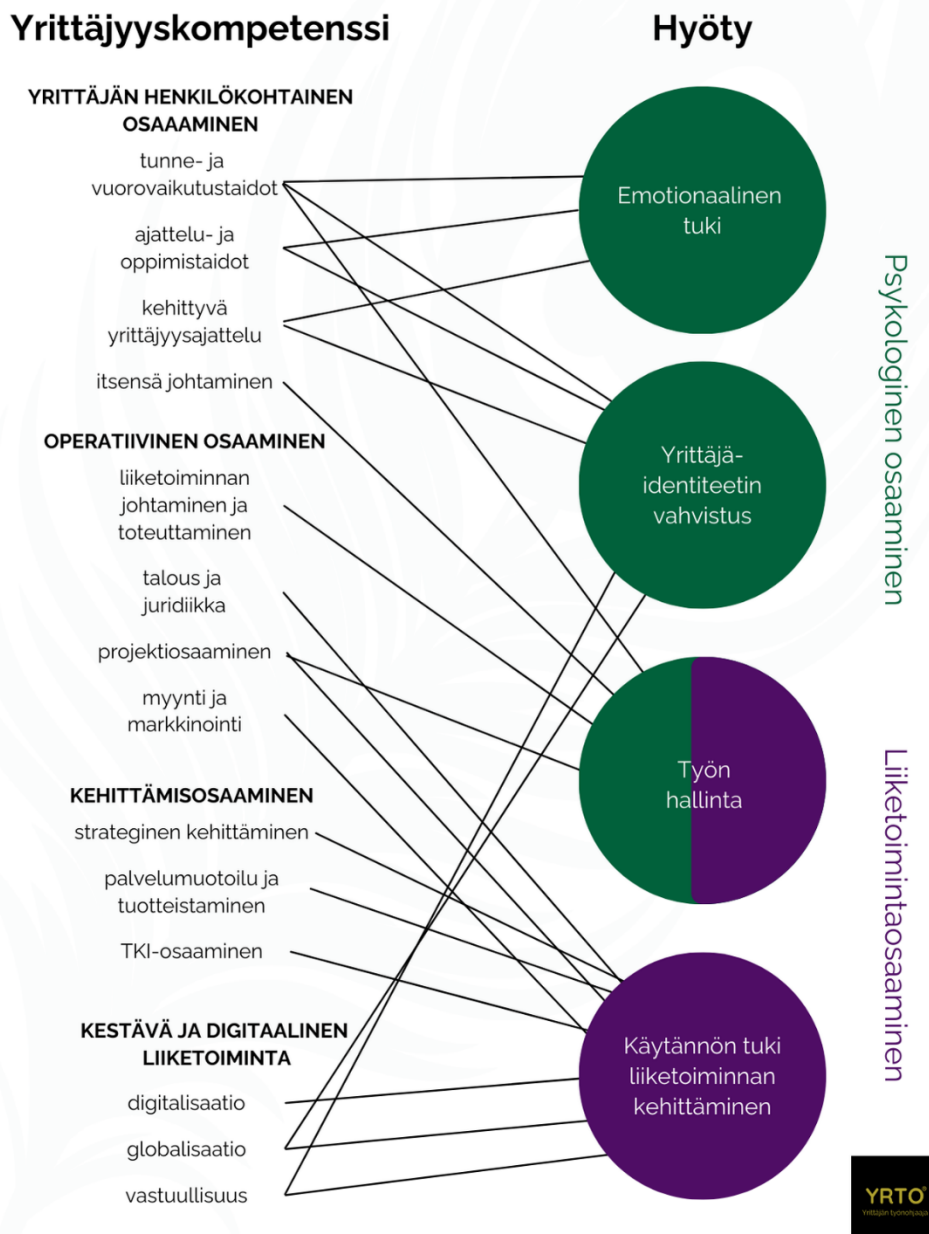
Yrittäjyyskompetenssi

Hyöty

YRITTÄJÄN HENKILÖKOHTAINEN OSAAAMINEN

tunne- ja vuorovaikutustaidot

ajattelu- ja oppimistaidot

kehittyvä yrittäjyysajattelu

itsensä johtaminen

OPERATIIVINEN OSAAMINEN

liiketoiminnan johtaminen ja toteuttaminen

talous ja juridiikka

projektiosaaminen

myynti ja markkinointi

KEHITTÄMISOSAAMINEN

strateginen kehittäminen

palvelumuotoilu ja tuotteistaminen

TKI-osaaminen

KESTÄVÄ JA DIGITAALINEN LIIKETOIMINTA

digitalisaatio

globalisaatio

vastuullisuus

Emotionaalinen tuki

Yrittäjä-identiteetin vahvistus

Työn hallinta

Käytännön tuki liiketoiminnan kehittäminen

Psykologinen osaaminen

Liiketoimintaosaaminen

YRTO
Yrittäjän työnohjaaja